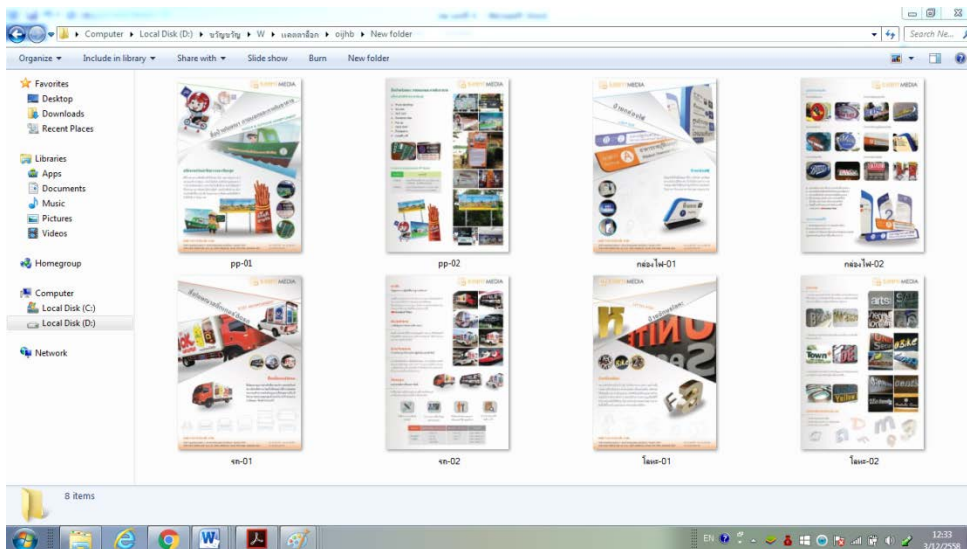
Computer ▸ Local Disk (D:) ▸ ขวัญขวัญ ▸ W ▸ แคตตาล็อก ▸ oijhb ▸ New folder

Search Ne...

Organize ▾ Include in library ▾ Share with ▾ Slide show Burn New folder

Favorites
Desktop
Downloads
Recent Places

Libraries
Apps
Documents
Music
Pictures
Videos

Homegroup

Computer
Local Disk (C:)
Local Disk (D:)

Network

pp-01
pp-02
กล่องไฟ-01
กล่องไฟ-02
รถ-01
รถ-02
โลหะ-01
โลหะ-02

8 items

EN
12:33
3/12/2558